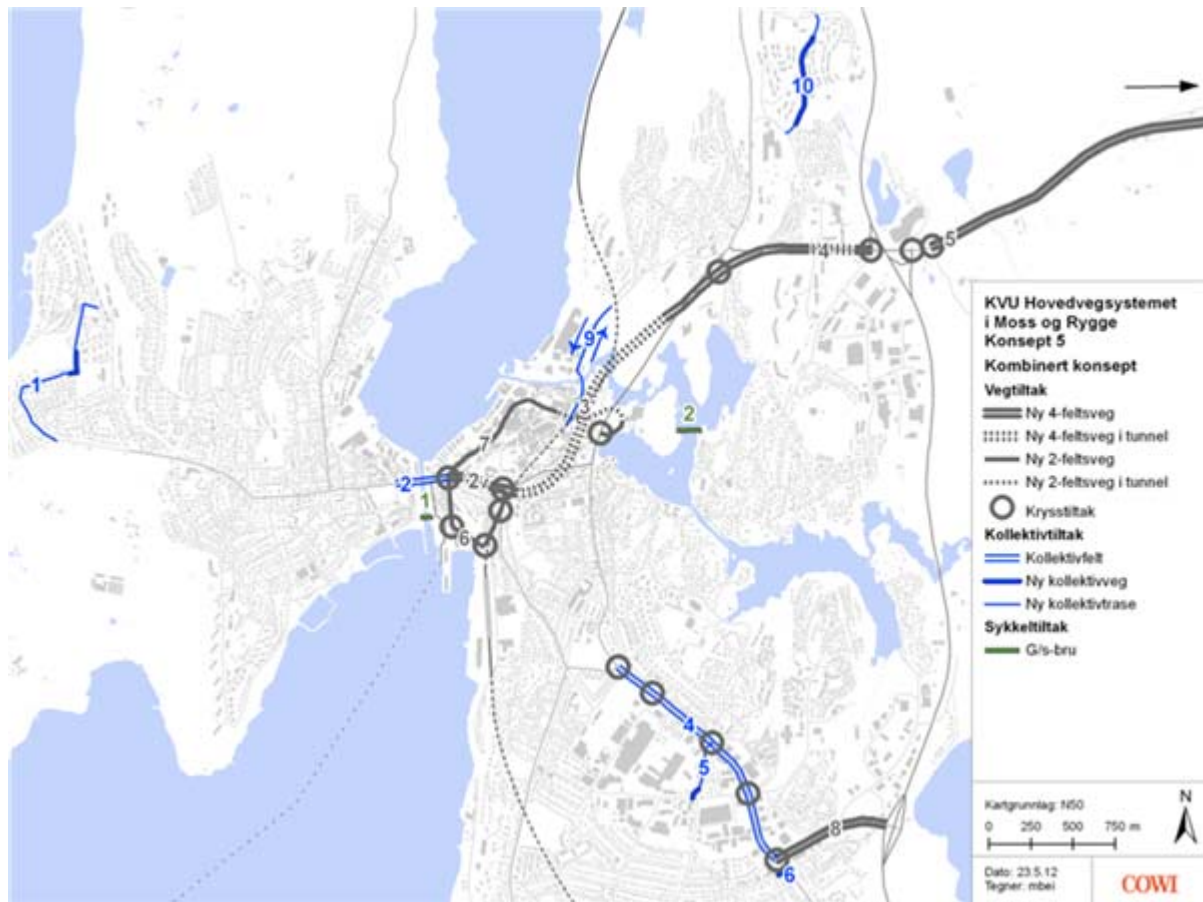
10

4

5

1

9

3

2

7

2

2

1

6

4

5

8

6

KVU Hovedvegsystemet i Moss og Rygge Konsept 5

Kombinert konsept

Vegtiltak

Ny 4-feltsveg

Ny 4-feltsveg i tunnel

Ny 2-feltsveg

Ny 2-feltsveg i tunnel

Krysstiltak

Kollektivtiltak

Kollektivfelt

Ny kollektivveg

Ny kollektivtrase

Sykkeltiltak

G/s-bru

Kartgrunnlag: N50

0 250 500 750 m

N

Dato: 23.5.12
Tegner: mbei

COWI